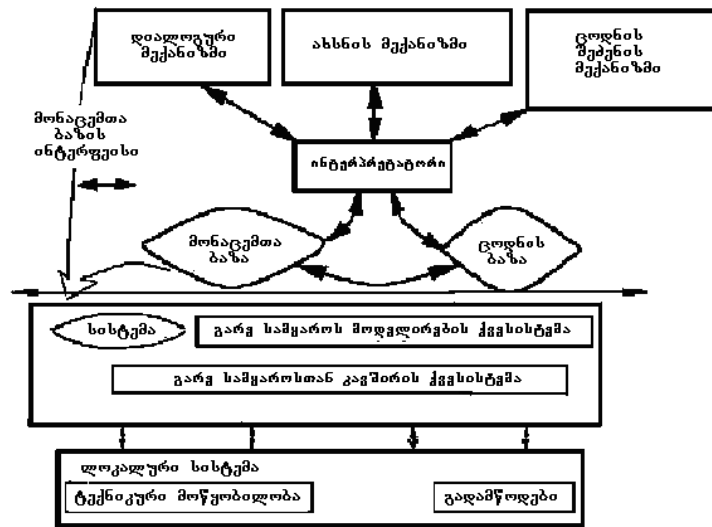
დიალოგური მექანიზმი

ახსნის მექანიზმი

ცოდნის შეძენის მექანიზმი

მონაცემთა ბაზის ინტერფეისი

ინტერპრეტატორი

მონაცემთა ბაზა

ცოდნის ბაზა

სისტემა

გარე სამყაროს მოდელირების ქვესისტემა

გარე სამყაროსთან კავშირის ქვესისტემა

ლოკალური სისტემა

ტექნიკური მოწყობილობა

გადამწოდები